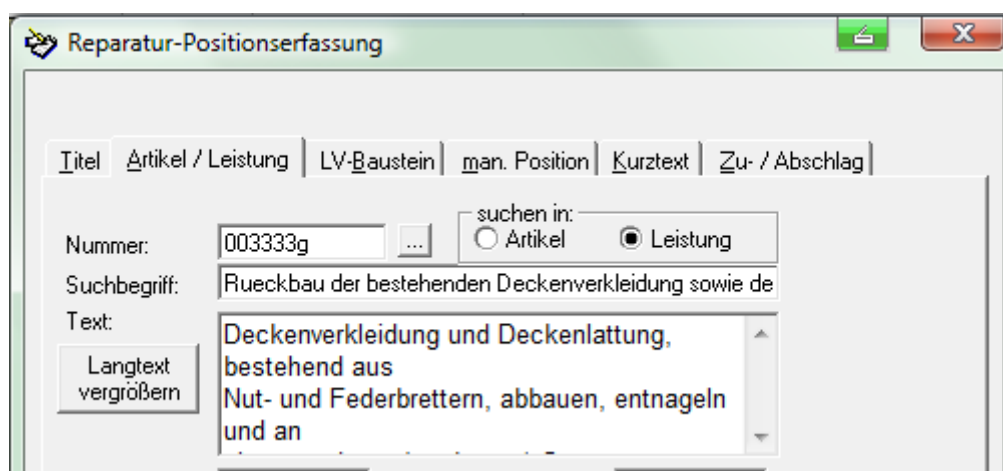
Reparatur-Positionserfassung

Titel | Artikel / Leistung | LV-Baustein | man. Position | Kurztext | Zu- / Abschlag

suchen in:
Nummer: 003333g ... ○ Artikel ◉ Leistung

Suchbegriff: Rueckbau der bestehenden Deckenverkleidung sowie de

Text:
Langtext vergrößern

Deckenverkleidung und Deckenlattung, bestehend aus
Nut- und Federbrettern, abbauen, entnageln und an
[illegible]